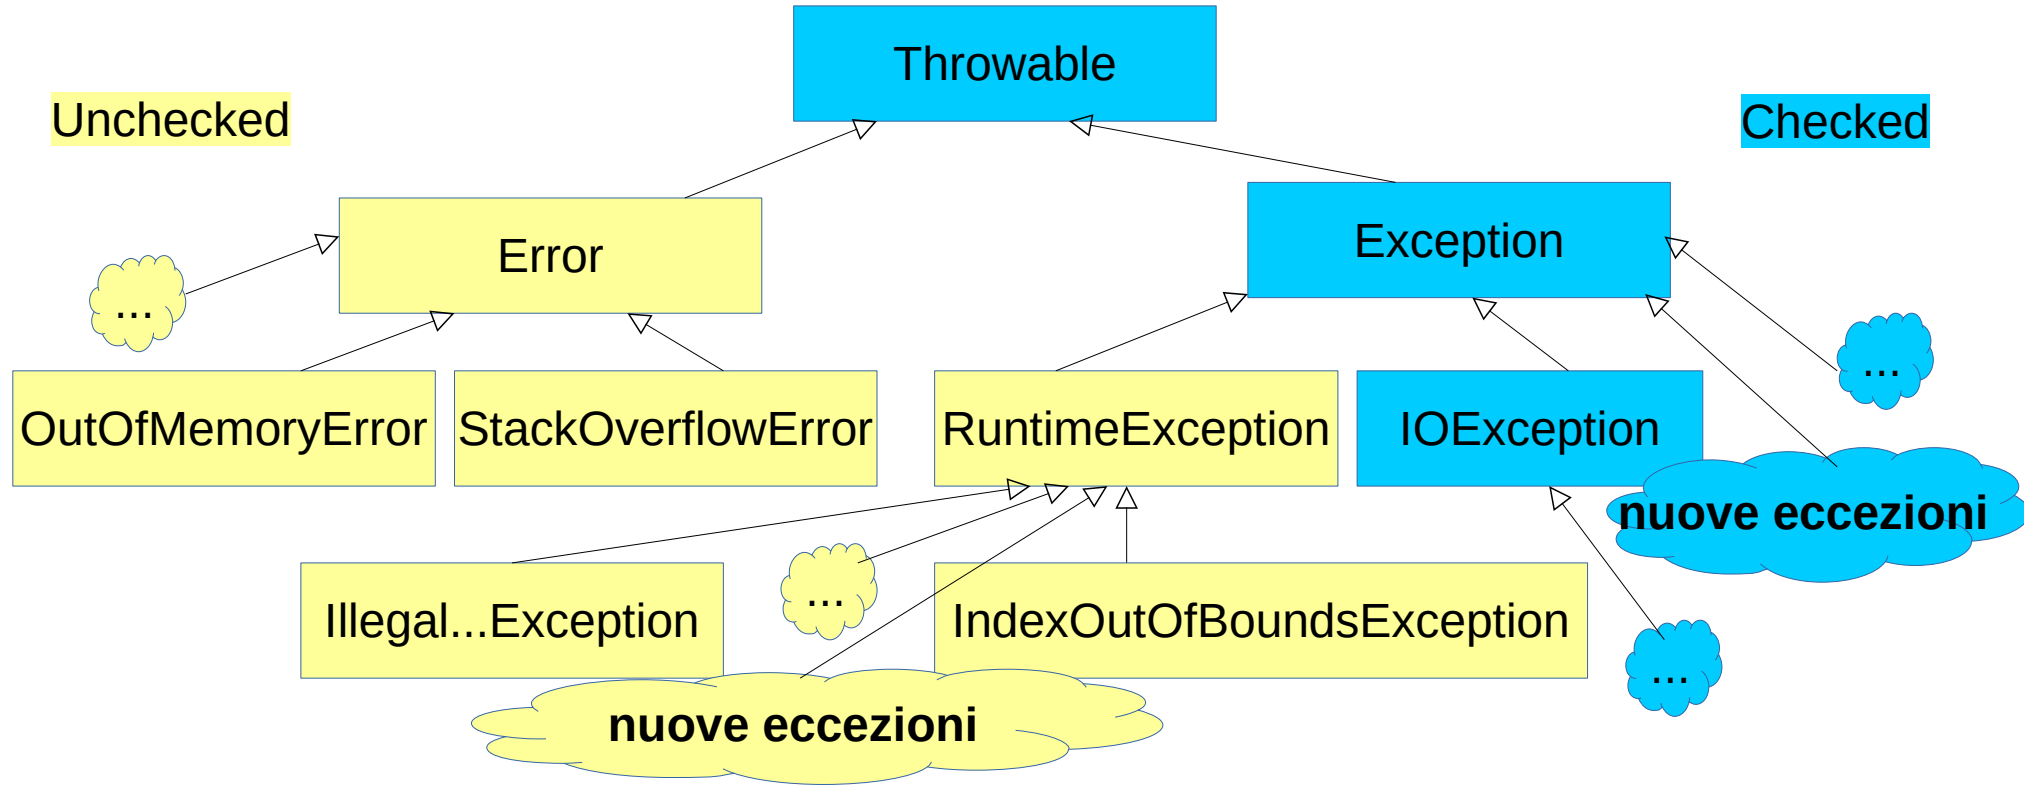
Throwable

Unchecked

Checked

Error

Exception

...

OutOfMemoryError

StackOverflowError

RuntimeException

IOException

...

nuove eccezioni

Illegal...Exception

...

IndexOutOfBoundsException

...

nuove eccezioni